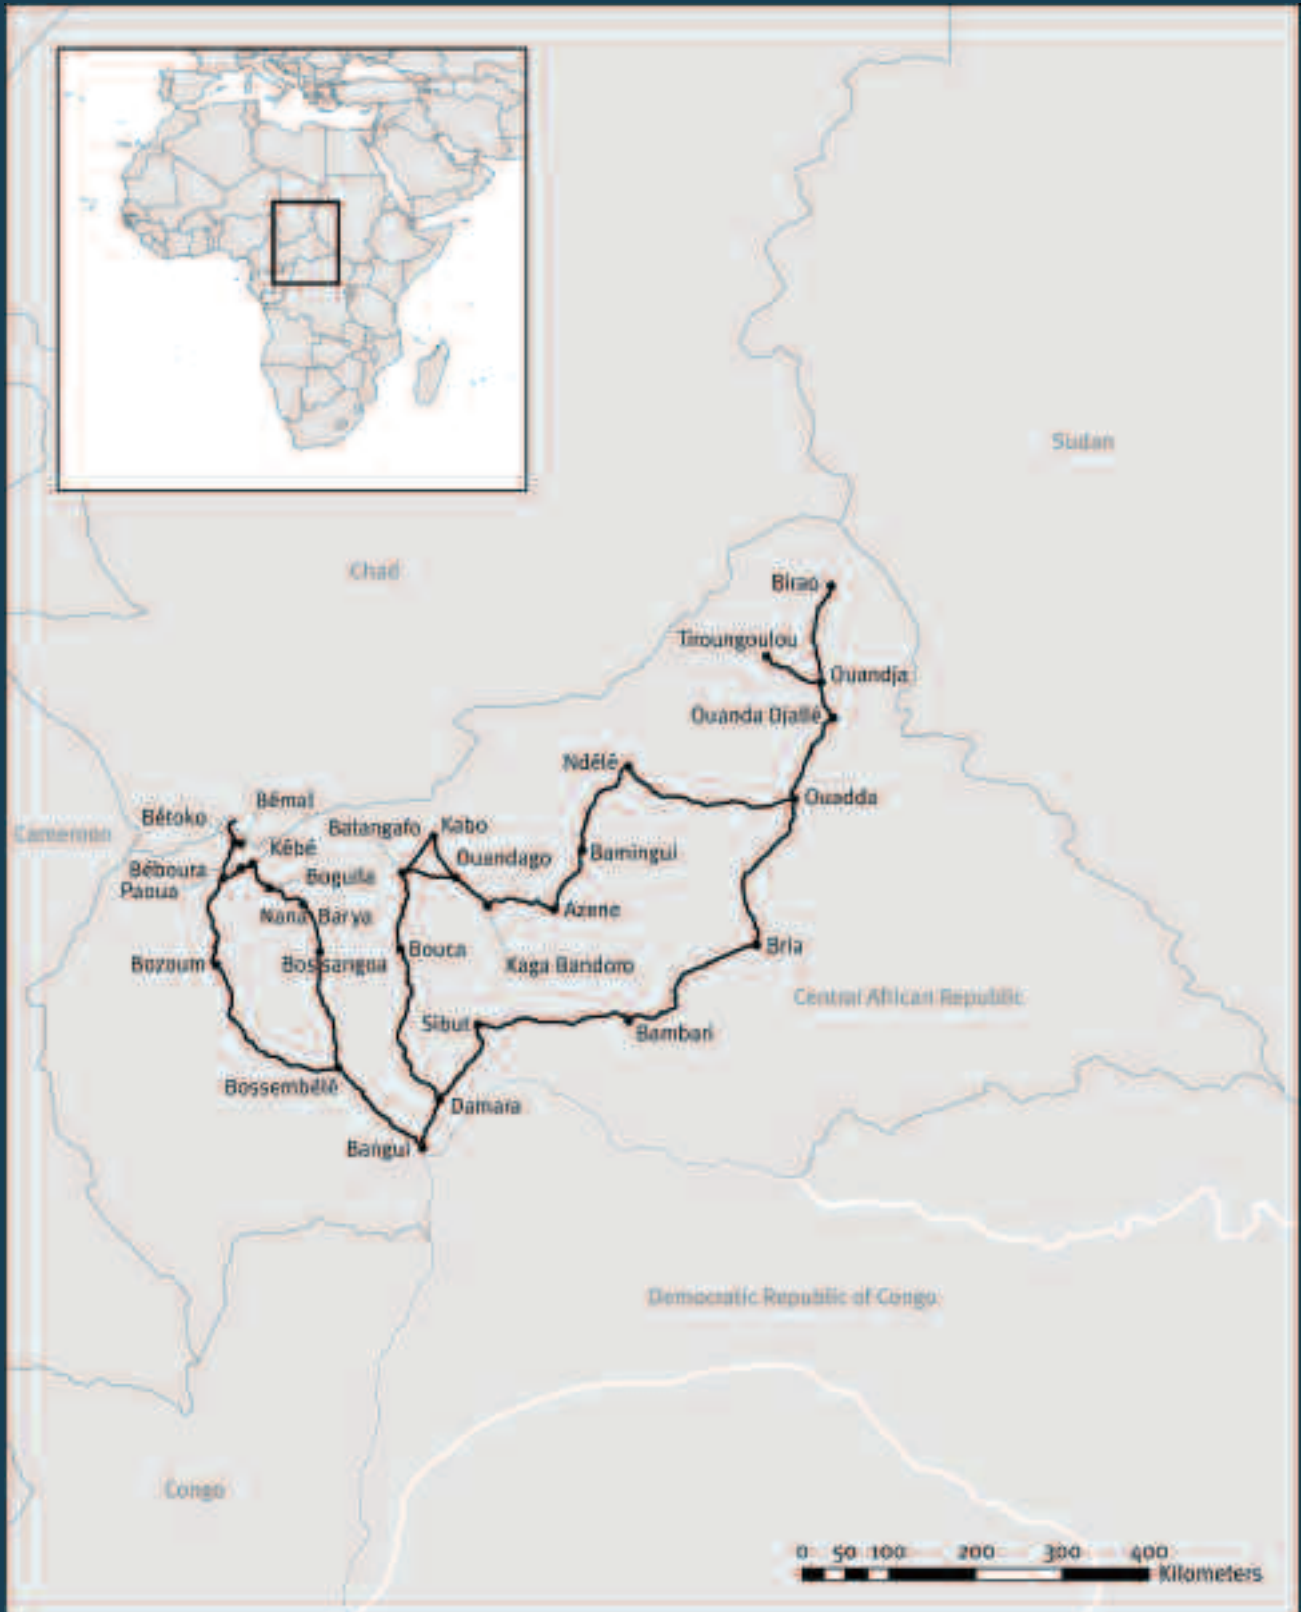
Sudan

Chad

Birao

Tiroungoulou

Ouandja

Ouanda Djallé

Ndélé

Ouadda

Bémal

Bétoko

Batangafo

Kabo

Cameroon

Kébé

Ouandago

Bamingui

Béboura

Paoua

Bogulla

Nana Barya

Azene

Bria

Bozoum

Bossangoa

Bouca

Kaga Bandoro

Central African Republic

Sibut

Bambari

Bossembélé

Damara

Bangui

Democratic Republic of Congo

Congo

0 50 100 200 300 400 Kilometers